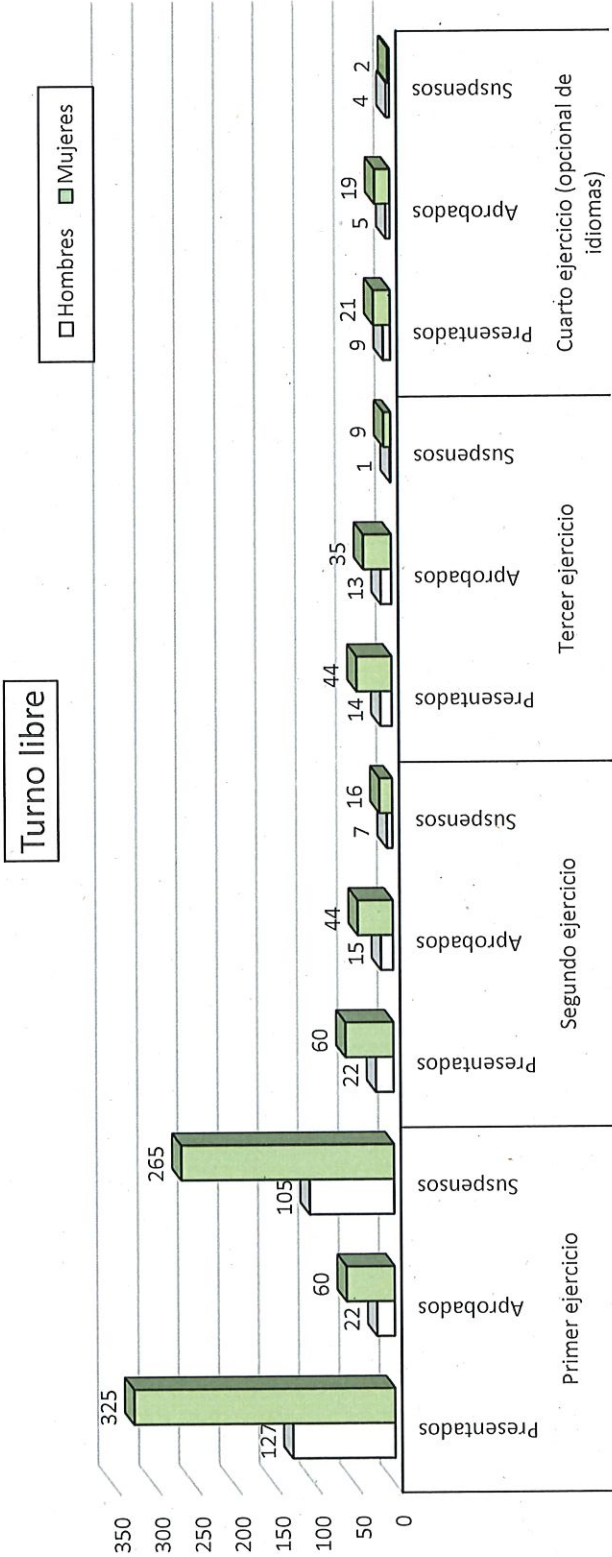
Turno libre

□ Hombres ■ Mujeres

350
300
250
200
150
100
50
0

127
325
Presentados

22
60
Aprobados

105
265
Suspensos

Primer ejercicio

22
60
Presentados

15
44
Aprobados

7
16
Suspensos

Segundo ejercicio

14
44
Presentados

13
35
Aprobados

1
9
Suspensos

Tercer ejercicio

9
21
Presentados

5
19
Aprobados

4
2
Suspensos

Cuarto ejercicio (opcional de idiomas)